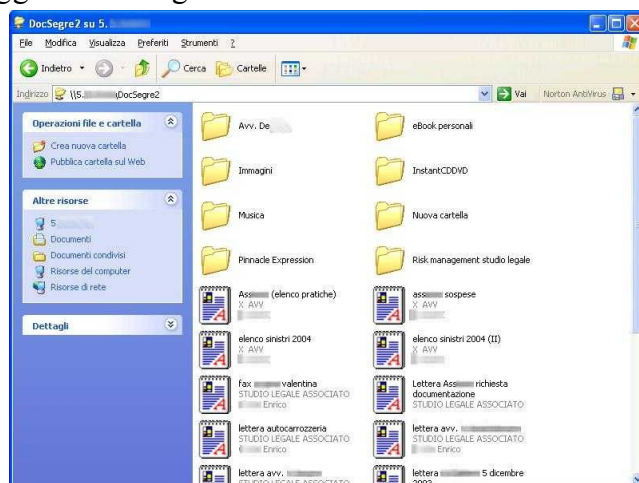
DocSegre2 su 5.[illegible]

File Modifica Visualizza Preferiti Strumenti ?

Indietro Cerca Cartelle

Indirizzo \\5.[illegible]\DocSegre2 Vai Norton AntiVirus

Operazioni file e cartella
Crea nuova cartella
Pubblica cartella sul Web

Altre risorse
5.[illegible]
Documenti
Documenti condivisi
Risorse del computer
Risorse di rete

Dettagli

Avv. De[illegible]
eBook personali
Immagini
InstantCDDVD
Musica
Nuova cartella
Pinnacle Expression
Risk management studio legale
Ass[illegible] (elenco pratiche) X AVV
ass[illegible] sospese X AVV
elenco sinistri 2004 X AVV
elenco sinistri 2004 (II) X AVV
fax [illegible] valentina STUDIO LEGALE ASSOCIATO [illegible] Enrico
Lettera Ass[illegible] richiesta documentazione STUDIO LEGALE ASSOCIATO
lettera autocarrozzeria STUDIO LEGALE ASSOCIATO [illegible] Enrico
lettera avv. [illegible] STUDIO LEGALE ASSOCIATO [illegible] Enrico
lettera avv. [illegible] STUDIO LEGALE ASSOCIATO
lettera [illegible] 5 dicembre 2003